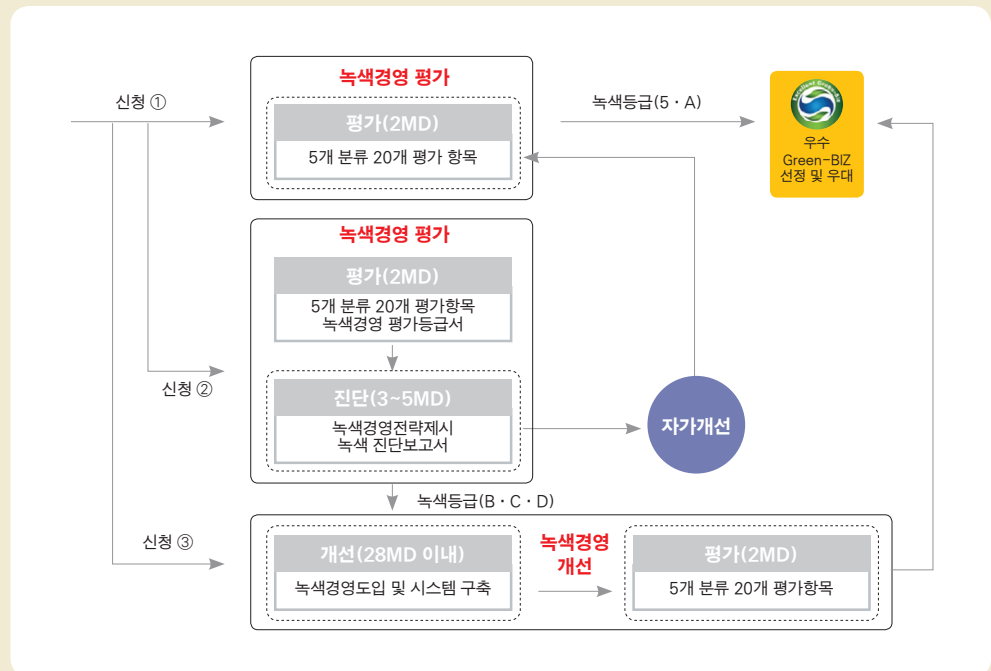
녹색경영 평가

평가(2MD)

5개 분류 20개 평가 항목

신청 ①

녹색등급(S · A)

우수
Green-BIZ
선정 및 우대

녹색경영 평가

평가(2MD)

5개 분류 20개 평가항목
녹색경영 평가등급서

신청 ②

진단(3~5MD)

녹색경영전략제시
녹색 진단보고서

자가개선

녹색등급(B · C · D)

신청 ③

개선(28MD 이내)

녹색경영도입 및 시스템 구축

녹색경영
개선

평가(2MD)

5개 분류 20개 평가항목